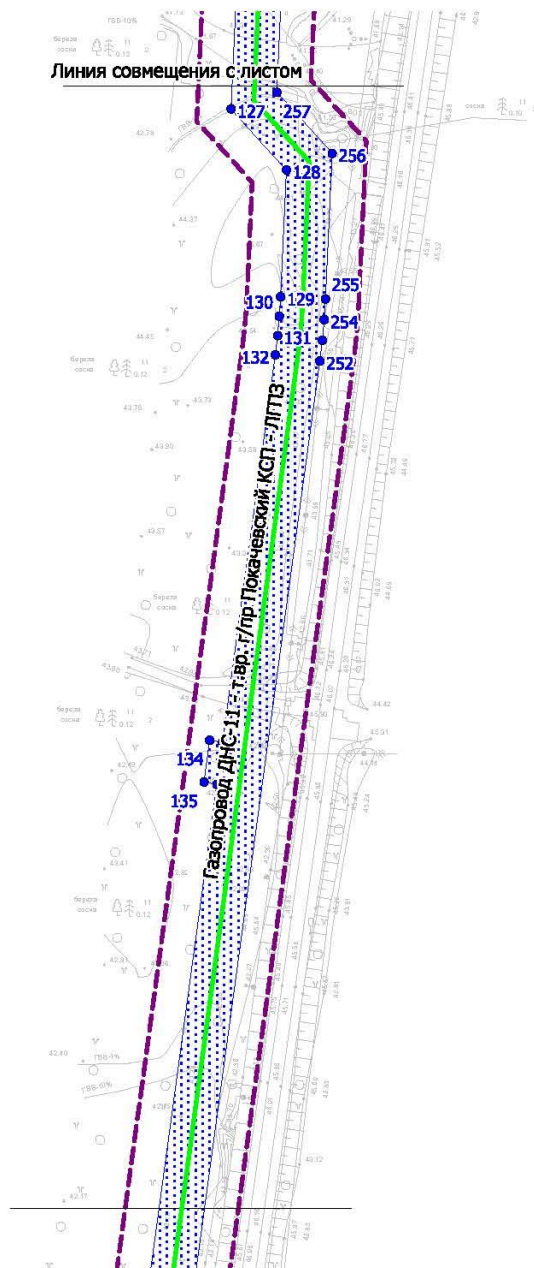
Линия совмещения с листом

127
257
256
128
255
130
129
254
131
132
252

Газопровод ДНС-11 - т.вр. г/пр Покачевский КСП - ЛГПЗ

134
135

береза
сосна
11
0.12

береза
сосна
11
0.12

береза
сосна
11
0.12

береза
сосна
11
0.12

береза
сосна
11
0.12

сосна
11
0.30

ГВБ-10%
ГВБ-10%
ГВБ-5%

43.79
44.37
44.43
43.76
43.73
43.90
43.57
43.04
43.80
42.40
43.41
42.81
42.40
42.11
44.42
43.91
44.16